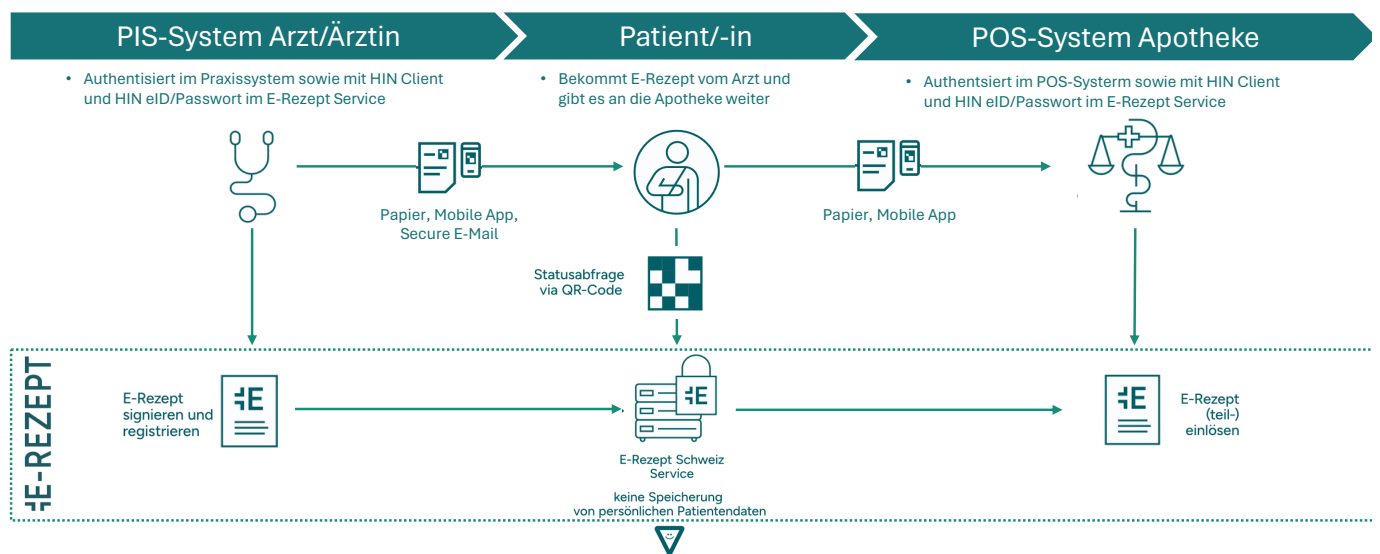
PIS-System Arzt/Ärztin

Patient/-in

POS-System Apotheke

• Authentisiert im Praxissystem sowie mit HIN Client und HIN eID/Passwort im E-Rezept Service

• Bekommt E-Rezept vom Arzt und gibt es an die Apotheke weiter

• Authentsiert im POS-Systerm sowie mit HIN Client und HIN eID/Passwort im E-Rezept Service

Papier, Mobile App, Secure E-Mail

Papier, Mobile App

Statusabfrage via QR-Code

E-REZEPT

E-Rezept signieren und registrieren

E-Rezept Schweiz Service

keine Speicherung von persönlichen Patientendaten

E-Rezept (teil-) einlösen